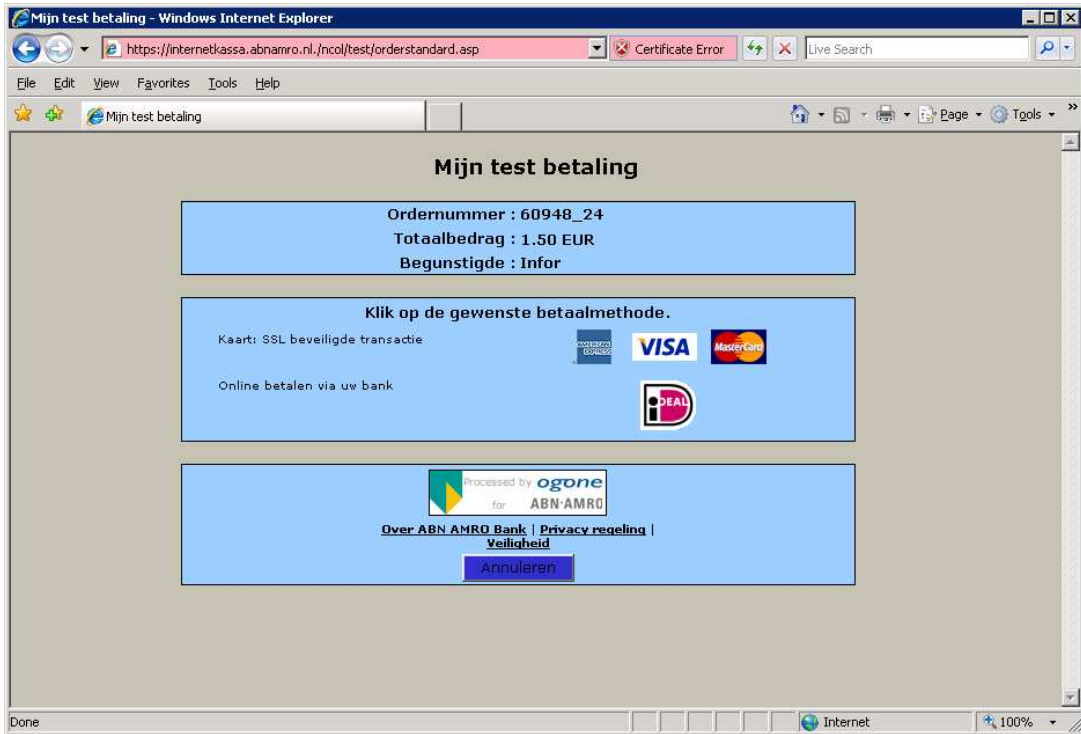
Mijn test betaling - Windows Internet Explorer

https://internetkassa.abnamro.nl./ncol/test/orderstandard.asp
Certificate Error
Live Search

File Edit View Favorites Tools Help

Mijn test betaling

Page Tools

Mijn test betaling

Ordernummer : 60948_24
Totaalbedrag : 1.50 EUR
Begunstigde : Infor

Klik op de gewenste betaalmethode.

Kaart: SSL beveiligde transactie

AMERICAN EXPRESS VISA MasterCard

Online betalen via uw bank

iDEAL

Processed by ogone for ABN·AMRO

Over ABN AMRO Bank | Privacy regeling | Veiligheid

Annuleren

Done
Internet
100%